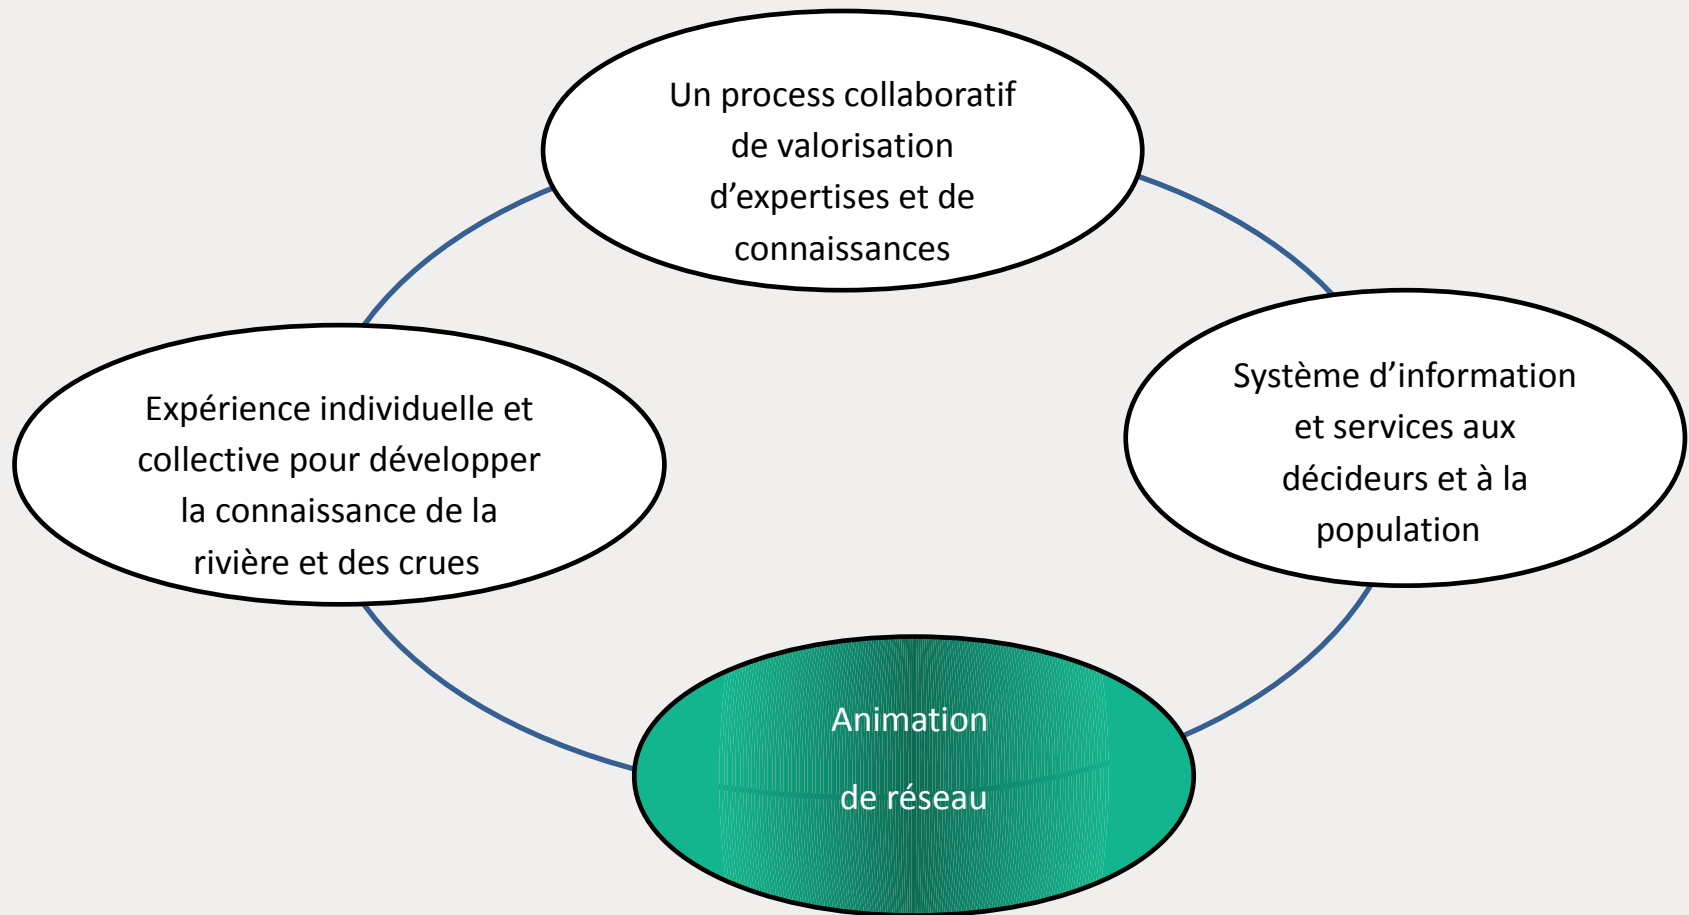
Un process collaboratif de valorisation d’expertises et de connaissances

Expérience individuelle et collective pour développer la connaissance de la rivière et des crues

Système d’information et services aux décideurs et à la population

Animation

de réseau